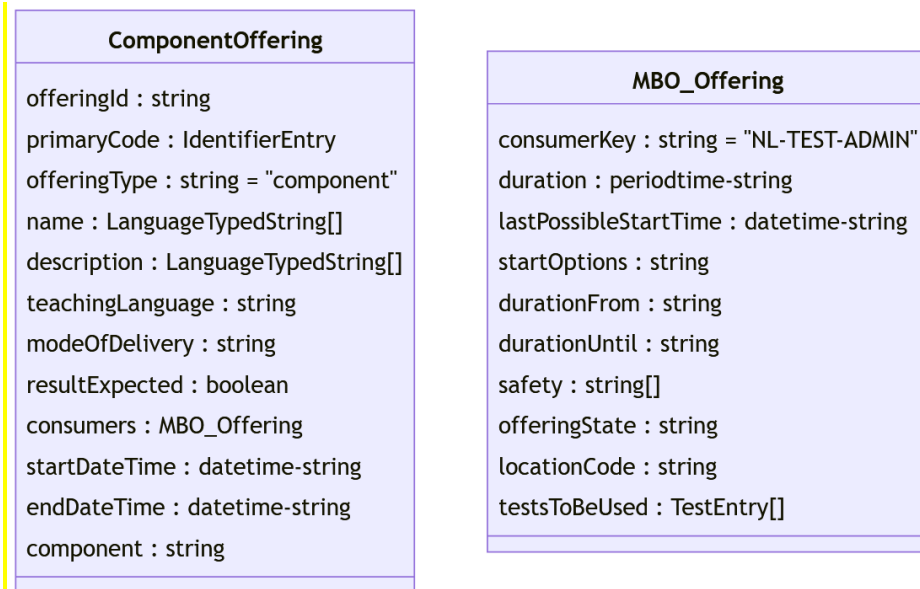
ComponentOffering

offeringId : string
primaryCode : IdentifierEntry
offeringType : string = "component"
name : LanguageTypedString[]
description : LanguageTypedString[]
teachingLanguage : string
modeOfDelivery : string
resultExpected : boolean
consumers : MBO_Offering
startDateTime : datetime-string
endDateTime : datetime-string
component : string

MBO_Offering

consumerKey : string = "NL-TEST-ADMIN"
duration : periodtime-string
lastPossibleStartTime : datetime-string
startOptions : string
durationFrom : string
durationUntil : string
safety : string[]
offeringState : string
locationCode : string
testsToBeUsed : TestEntry[]